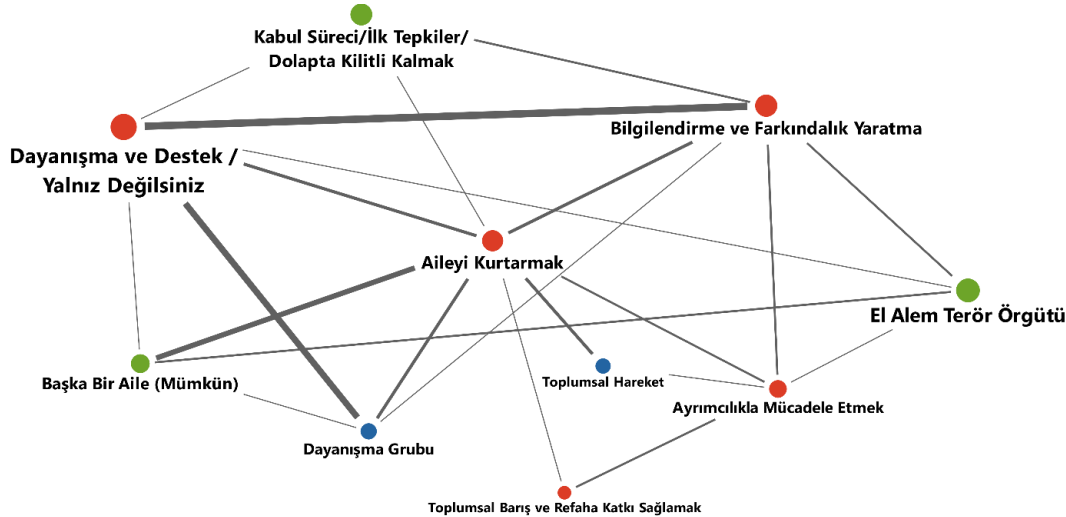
Kabul Süreci/İlk Tepkiler/
Dolapta Kilitli Kalmak

Bilgilendirme ve Farkındalık Yaratma

Dayanışma ve Destek /
Yalnız Değilsiniz

Aileyi Kurtarmak

El Alem Terör Örgütü

Başka Bir Aile (Mümkün)

Toplumsal Hareket

Ayrımcılıkla Mücadele Etmek

Dayanışma Grubu

Toplumsal Barış ve Refaha Katkı Sağlamak